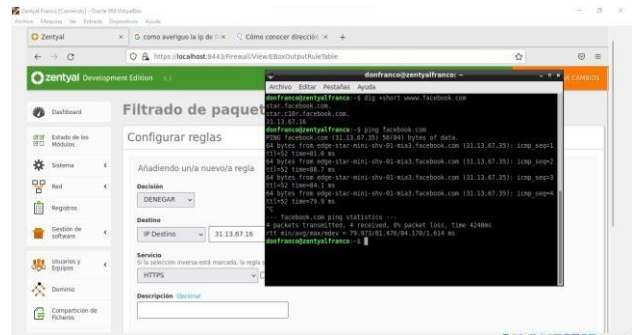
Zentyal Franco [Corriendo] - Oracle VM VirtualBox
Archivo Máquina Ver Entrada Dispositivos Ayuda

Zentyal
G como averiguo la ip de
Cómo conocer dirección
https://localhost:8443/Firewall/View/EBoxOutputRuleTable

zentyal Development Edition

Dashboard
Estado de los Módulos
Sistema
Red
Registros
Gestión de software
Usuarios y Equipos
Dominio
Compartición de Ficheros

Filtrado de paquet
Configurar reglas
Añadiendo un/a nuevo/a regla
Decisión
DENEGAR
Destino
IP Destino
31.13.67.16
Servicio
Si la selección inversa está marcada, la regla s
HTTPS
Descripción Opcional

donfranco@zentyalfranco: ~
Archivo Editar Pestañas Ayuda
donfranco@zentyalfranco:~$ dig +short www.facebook.com
star.facebook.com.
star.c10r.facebook.com.
31.13.67.16
donfranco@zentyalfranco:~$ ping facebook.com
PING facebook.com (31.13.67.35) 56(84) bytes of data.
64 bytes from edge-star-mini-shv-01-mia3.facebook.com (31.13.67.35): icmp_seq=1 ttl=52 time=81.0 ms
64 bytes from edge-star-mini-shv-01-mia3.facebook.com (31.13.67.35): icmp_seq=2 ttl=52 time=80.7 ms
64 bytes from edge-star-mini-shv-01-mia3.facebook.com (31.13.67.35): icmp_seq=3 ttl=52 time=84.1 ms
64 bytes from edge-star-mini-shv-01-mia3.facebook.com (31.13.67.35): icmp_seq=4 ttl=52 time=79.9 ms
^C
--- facebook.com ping statistics ---
4 packets transmitted, 4 received, 0% packet loss, time 4240ms
rtt min/avg/max/mdev = 79.973/81.476/84.178/1.614 ms
donfranco@zentyalfranco:~$